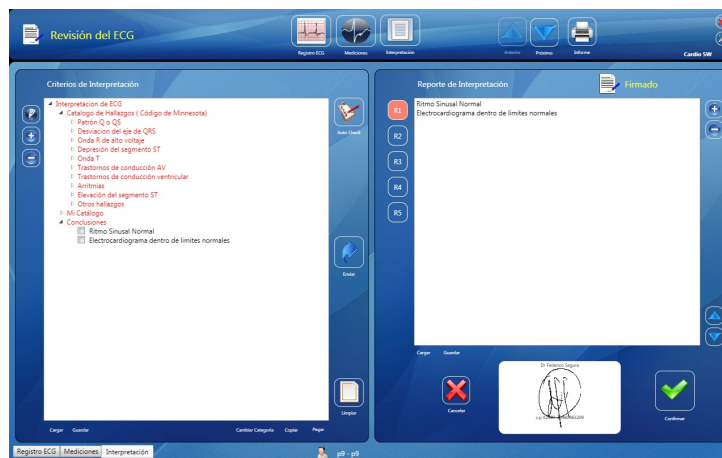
Revisión del ECG

Registro ECG Mediciones Interpretación

Anterior Próximo Informe

Cardio SW

Criterios de Interpretación

Interpretacion de ECG
Catalogo de Hallazgos ( Código de Minnesota)
Patrón Q o QS
Desviacion del eje de QRS
Onda R de alto voltaje
Depresión del segmento ST
Onda T
Trastornos de conducción AV
Trastornos de conducción ventricular
Arritmias
Elevación del segmento ST
Otros hallazgos
Mi Catálogo
Conclusiones
Ritmo Sinusal Normal
Electrocardiograma dentro de limites normales

Auto Check

Enviar

Limpiar

Cargar Guardar

Cambiar Categoría Copiar Pegar

Reporte de Interpretación

Firmado

R1
R2
R3
R4
R5

Ritmo Sinusal Normal
Electrocardiograma dentro de limites normales

Cargar Guardar

Cancelar

Dr Federico Segura

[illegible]

Confirmar

Registro ECG Mediciones Interpretación

p9 - p9